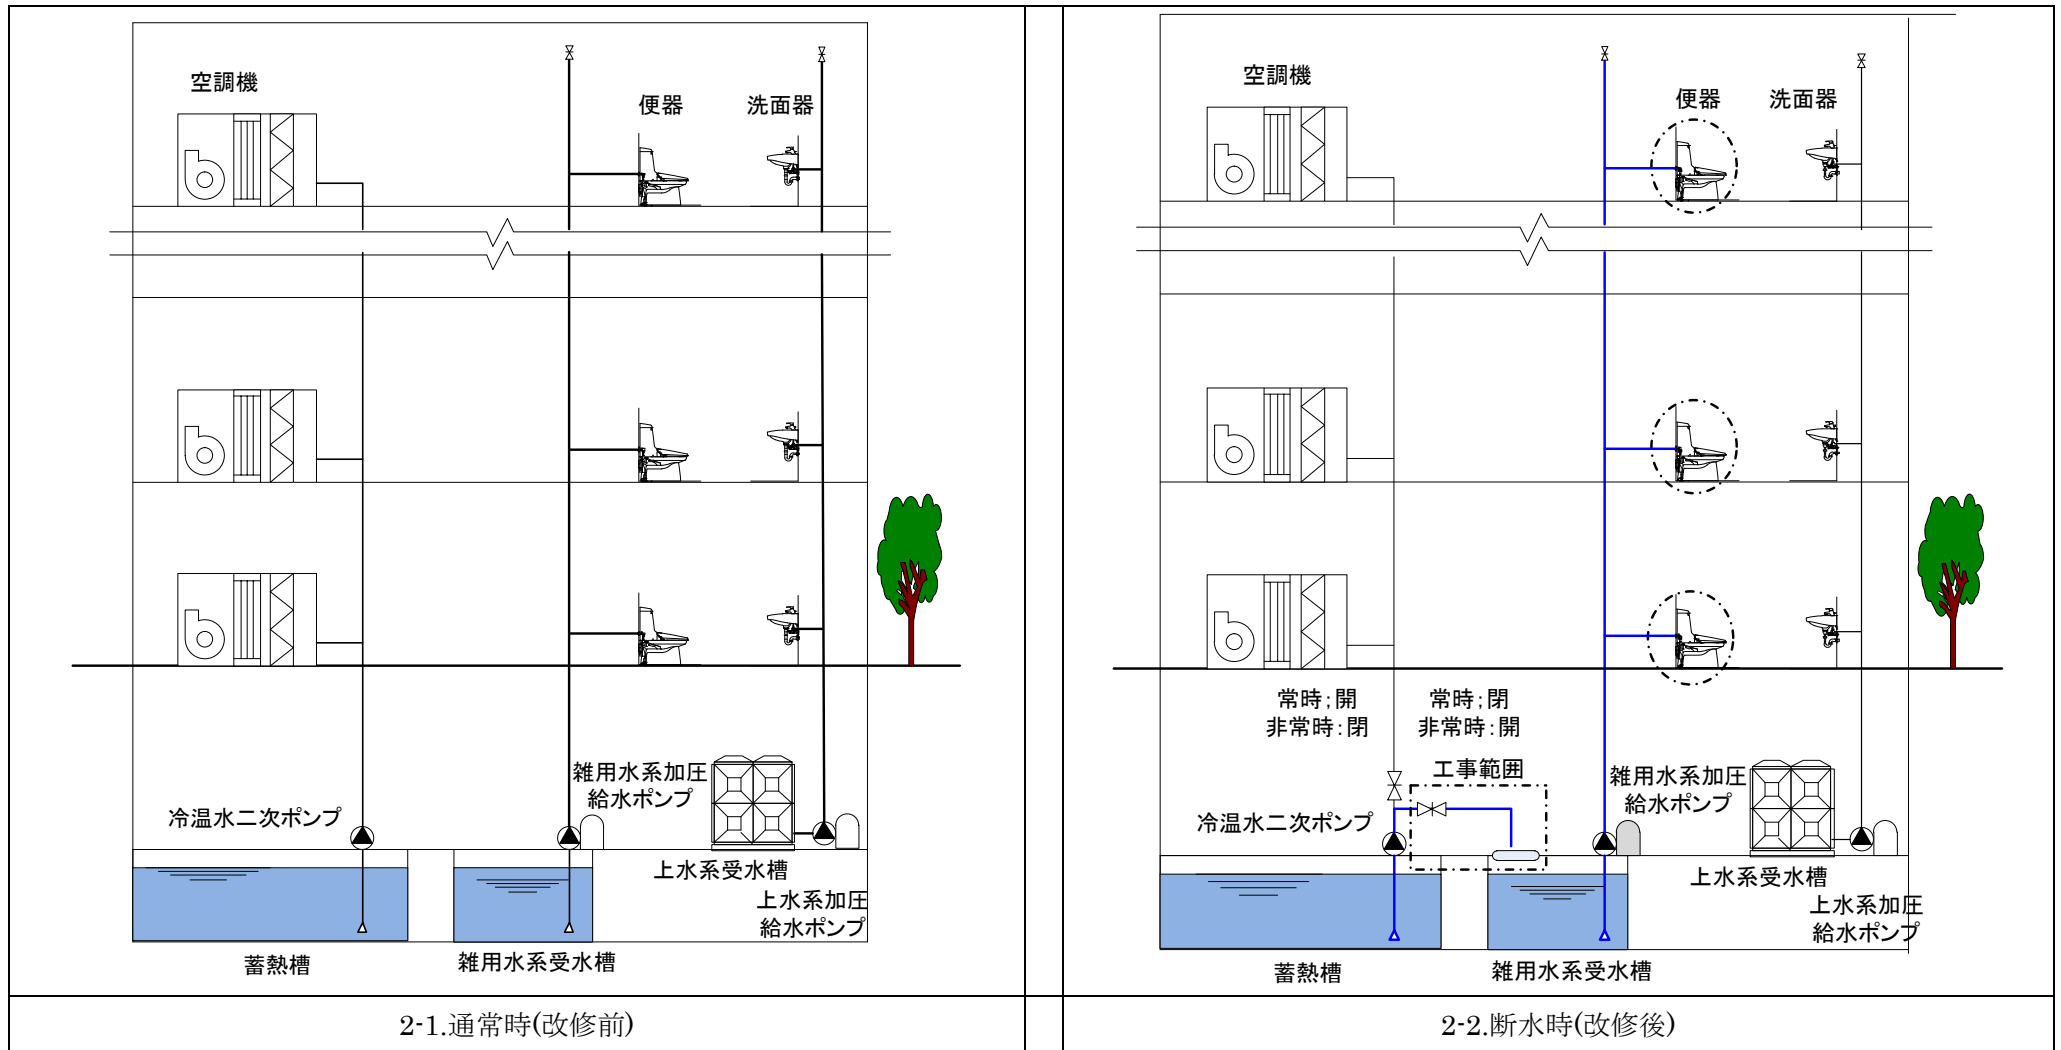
空調機

便器

洗面器

雑用水系加圧
給水ポンプ

冷温水二次ポンプ

上水系受水槽

上水系加圧
給水ポンプ

蓄熱槽

雑用水系受水槽

2-1.通常時(改修前)

空調機

便器

洗面器

常時;開
非常時:閉

常時;閉
非常時:開

工事範囲

雑用水系加圧
給水ポンプ

冷温水二次ポンプ

上水系受水槽

上水系加圧
給水ポンプ

蓄熱槽

雑用水系受水槽

2-2.断水時(改修後)